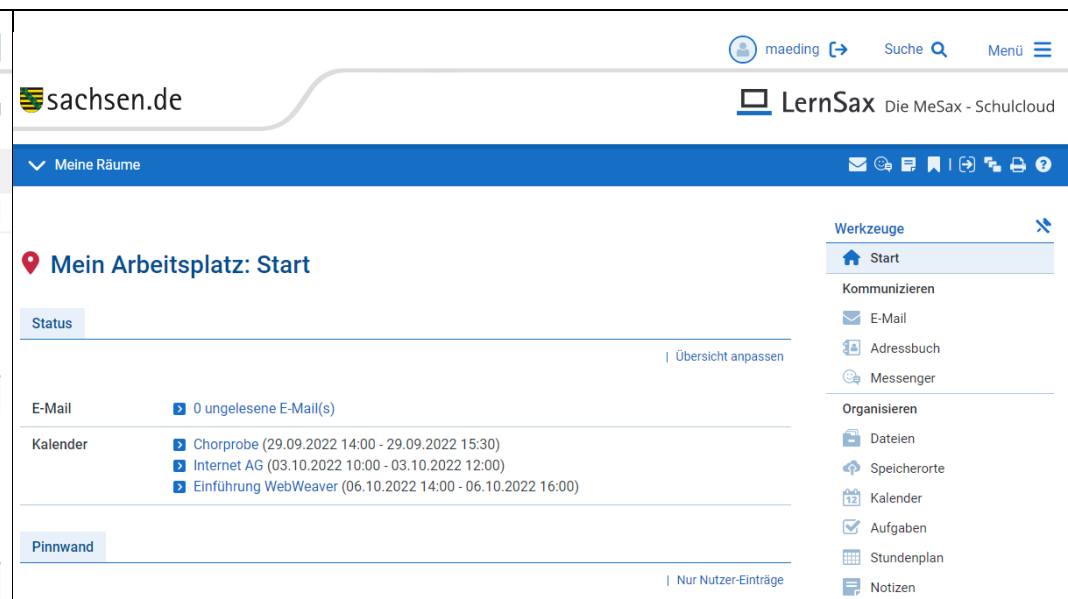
maeding Suche Menü

sachsen.de

LernSax Die MeSax - Schulcloud

Meine Räume

Mein Arbeitsplatz: Start

Status

| Übersicht anpassen

| E-Mail | 0 ungelesene E-Mail(s) |
|---|---|
| Kalender | Chorprobe (29.09.2022 14:00 - 29.09.2022 15:30) Internet AG (03.10.2022 10:00 - 03.10.2022 12:00) Einführung WebWeaver (06.10.2022 14:00 - 06.10.2022 16:00) |

Pinnwand

| Nur Nutzer-Einträge

Werkzeuge
Start
Kommunizieren
E-Mail
Adressbuch
Messenger
Organisieren
Dateien
Speicherorte
Kalender
Aufgaben
Stundenplan
Notizen